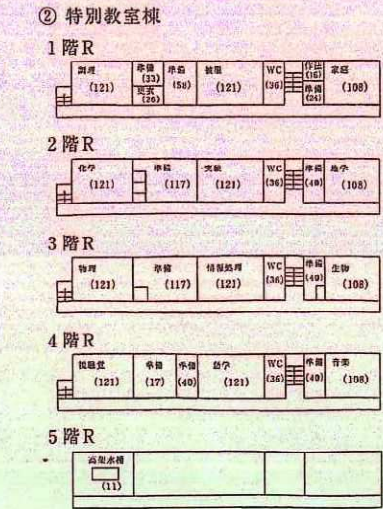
② 特別教室棟

1階R

| 調理 (121) | 準備 (33) 更衣 (26) | 準備 (58) | 被服 (121) | WC (36) | 作法 (15) 準備 (24) | 家庭 (108) |
|---|---|---|---|---|---|---|

2階R

| 化学 (121) | 準備 (117) | 実験 (121) | WC (36) | 準備 (40) | 地学 (108) |
|---|---|---|---|---|---|

3階R

| 物理 (121) | 準備 (117) | 情報処理 (121) | WC (36) | 準備 (40) | 生物 (108) |
|---|---|---|---|---|---|

4階R

| 視聴覚 (121) | 準備 (17) | 準備 (40) | 書道 (121) | WC (36) | 準備 (40) | 音楽 (108) |
|---|---|---|---|---|---|---|

5階R

| 高架水槽 (11) | | | |
|---|---|---|---|